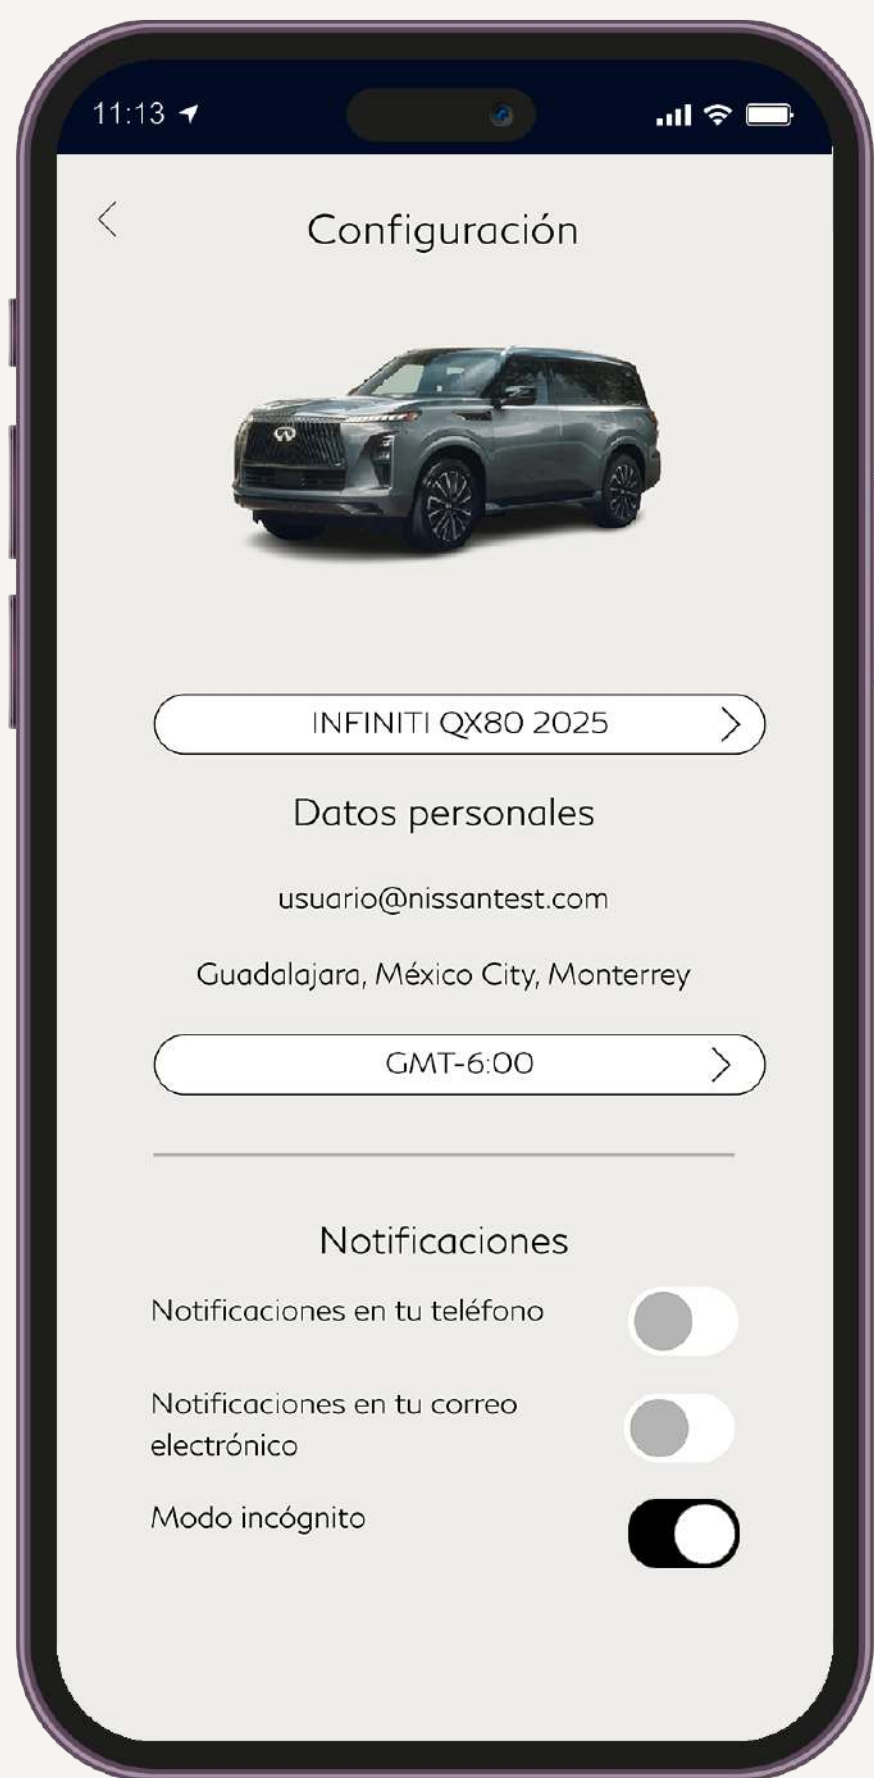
11:13

Configuración

INFINITI QX80 2025

Datos personales

usuario@nissantest.com

Guadalajara, México City, Monterrey

GMT-6:00

Notificaciones

Notificaciones en tu teléfono

Notificaciones en tu correo electrónico

Modo incógnito